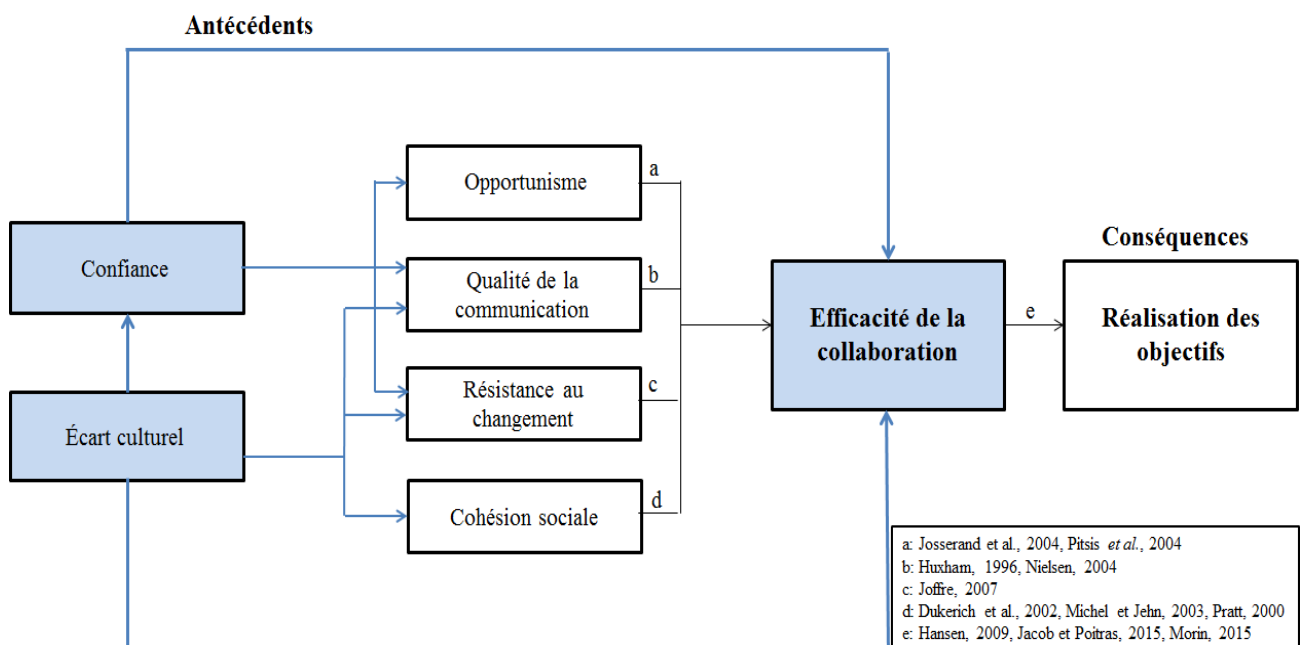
Antécédents

Confiance

Écart culturel

Opportunisme

Qualité de la communication

Résistance au changement

Cohésion sociale

a

b

c

d

Efficacité de la collaboration

e

Conséquences

Réalisation des objectifs

a: Josserand et al., 2004, Pitsis *et al.*, 2004
b: Huxham, 1996, Nielsen, 2004
c: Joffre, 2007
d: Dukerich et al., 2002, Michel et Jehn, 2003, Pratt, 2000
e: Hansen, 2009, Jacob et Poitras, 2015, Morin, 2015